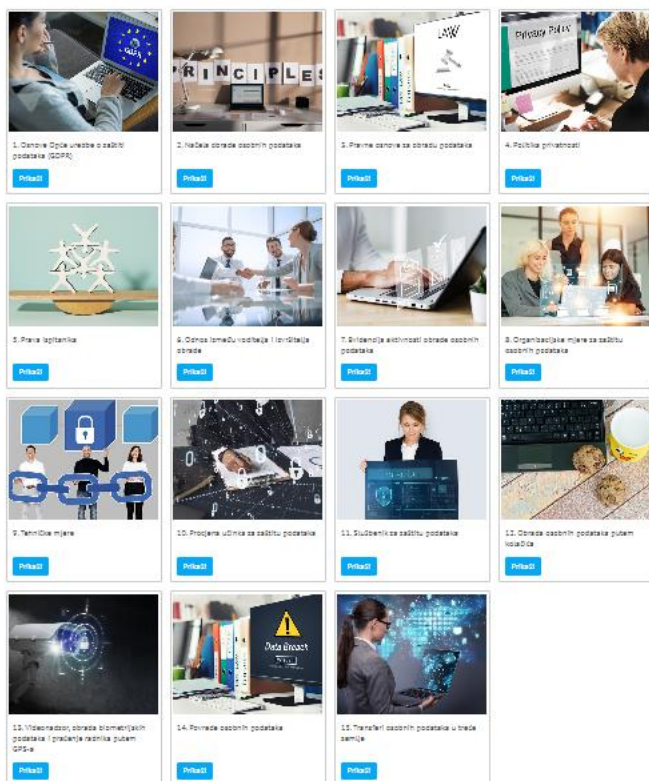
GDPR

PRINCIPLES

LAW

Privacy Policy

1. Osnove Opće uredbe o zaštiti podataka (GDPR)

Prikaži

2. Načela obrade osobnih podataka

Prikaži

3. Pravne osnove za obradu podataka

Prikaži

4. Politika privatnosti

Prikaži

5. Prava ispitanika

Prikaži

6. Odnos između voditelja i izvršitelja obrade

Prikaži

7. Evidencija aktivnosti obrade osobnih podataka

Prikaži

8. Organizacijske mjere za zaštitu osobnih podataka

Prikaži

9. Tehničke mjere

Prikaži

10. Procjena učinka za zaštitu podataka

Prikaži

11. Službenik za zaštitu podataka

Prikaži

12. Obrada osobnih podataka putem kolačića

Prikaži

Data Breach

13. Videonadzor, obrada biometrijskih podataka i praćenje radnika putem GPS-a

Prikaži

14. Povrede osobnih podataka

Prikaži

15. Transferi osobnih podataka u treće zemlje

Prikaži